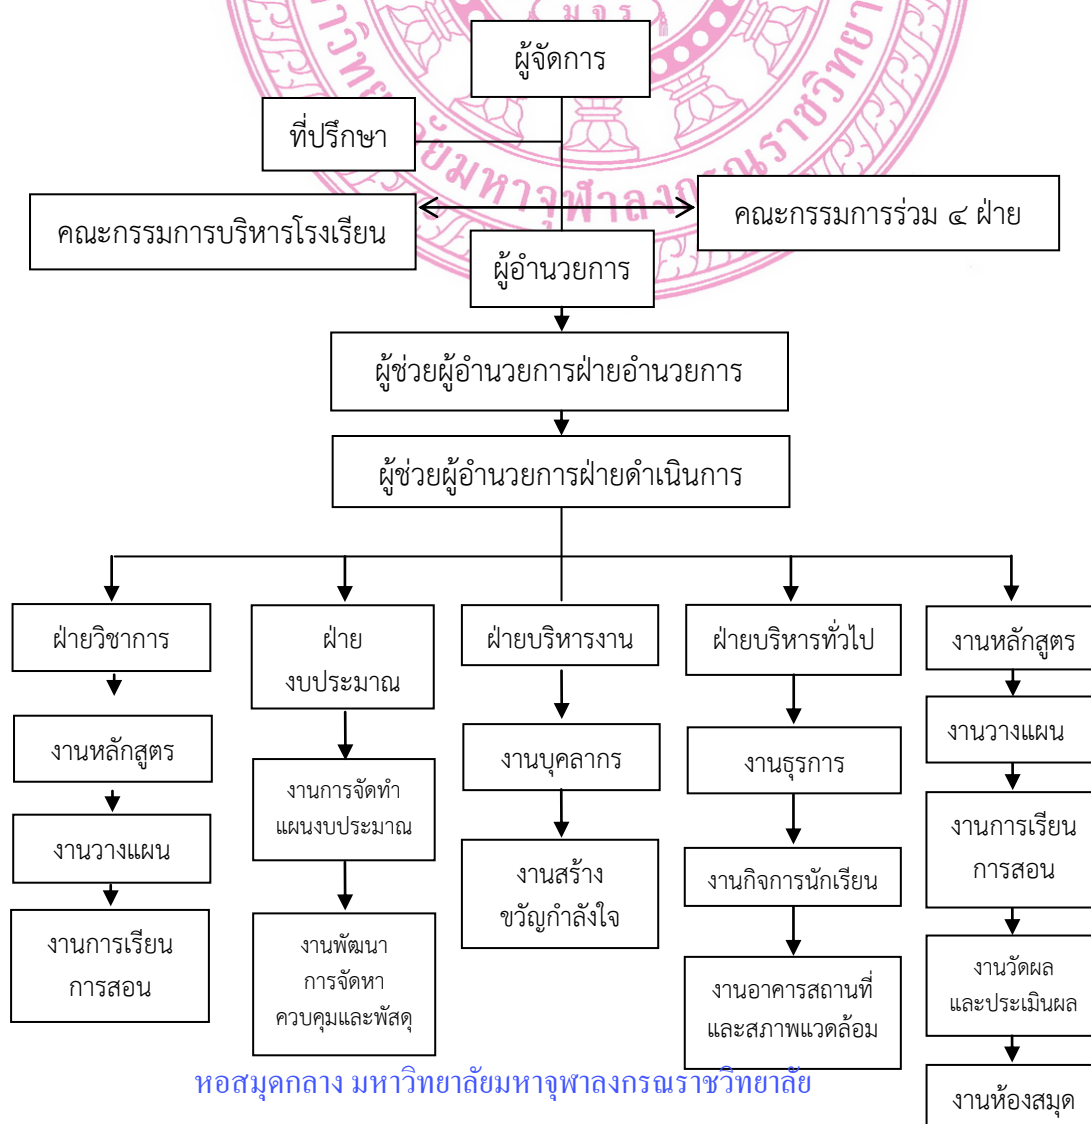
ผู้จัดการ

ที่ปรึกษา

คณะกรรมการบริหารโรงเรียน

คณะกรรมการร่วม ๔ ฝ่าย

ผู้อำนวยการ

ผู้ช่วยผู้อำนวยการฝ่ายอำนวยการ

ผู้ช่วยผู้อำนวยการฝ่ายดำเนินการ

ฝ่ายวิชาการ

งานหลักสูตร

งานวางแผน

งานการเรียน การสอน

ฝ่าย งบประมาณ

งานการจัดทำ แผนงบประมาณ

งานพัฒนา การจัดหา ควบคุมและพัสดุ

ฝ่ายบริหารงาน

งานบุคลากร

งานสร้าง ขวัญกำลังใจ

ฝ่ายบริหารทั่วไป

งานธุรการ

งานกิจการนักเรียน

งานอาคารสถานที่ และสภาพแวดล้อม

งานหลักสูตร

งานวางแผน

งานการเรียน การสอน

งานวัดผล และประเมินผล

งานห้องสมุด

หอสมุดกลาง มหาวิทยาลัยมหาจุฬาลงกรณราชวิทยาลัย